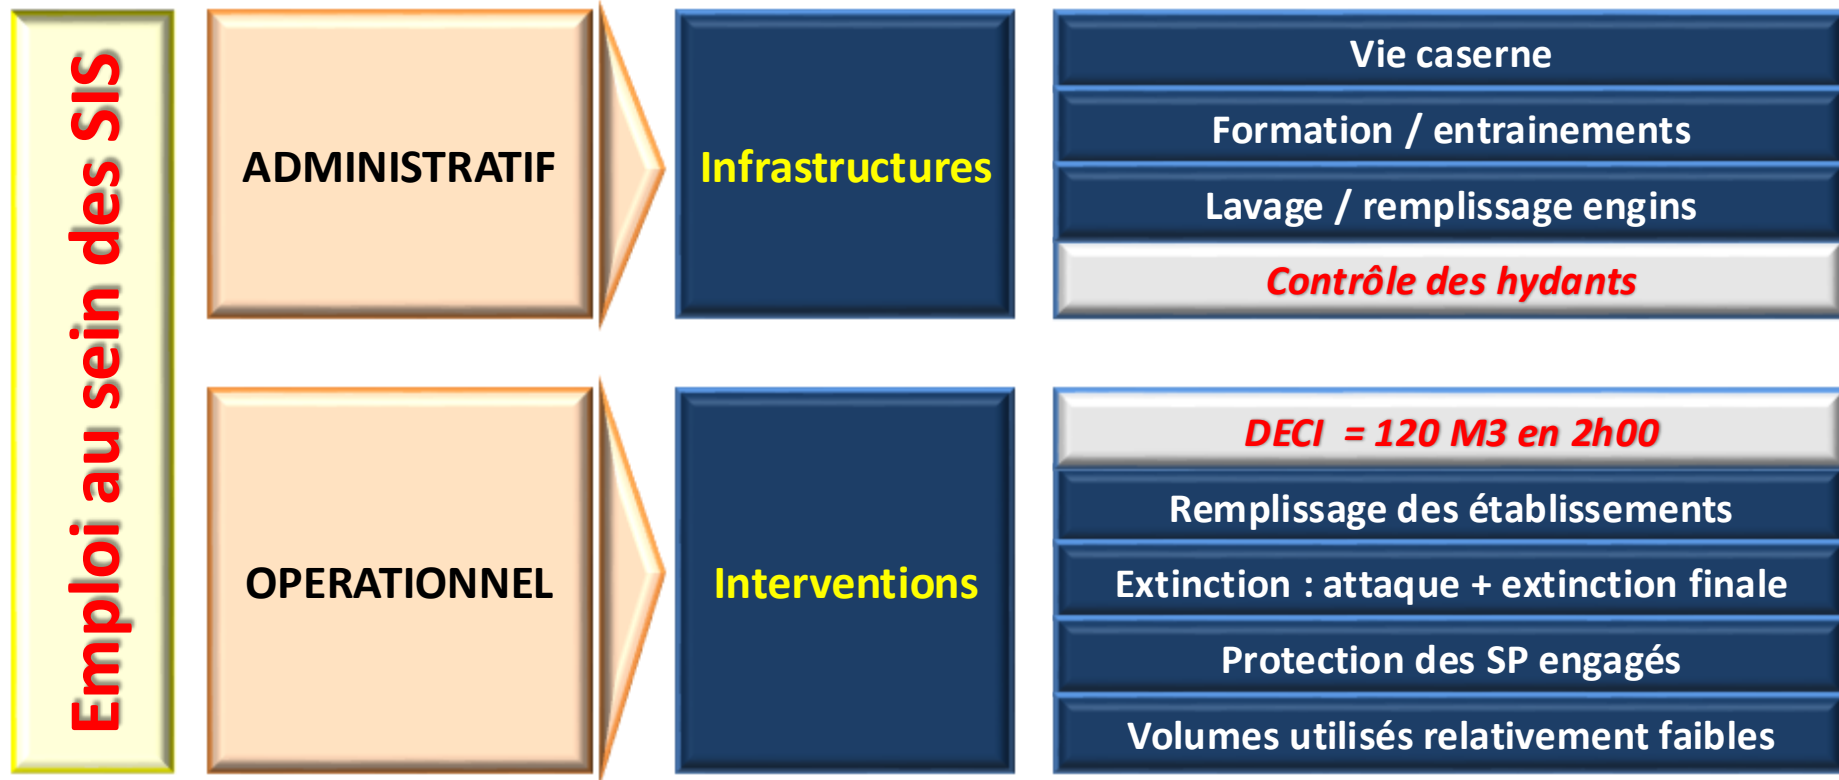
Emploi au sein des SIS

ADMINISTRATIF

Infrastructures

Vie caserne

Formation / entrainements

Lavage / remplissage engins

Contrôle des hydants

OPERATIONNEL

Interventions

DECI = 120 M3 en 2h00

Remplissage des établissements

Extinction : attaque + extinction finale

Protection des SP engagés

Volumes utilisés relativement faibles